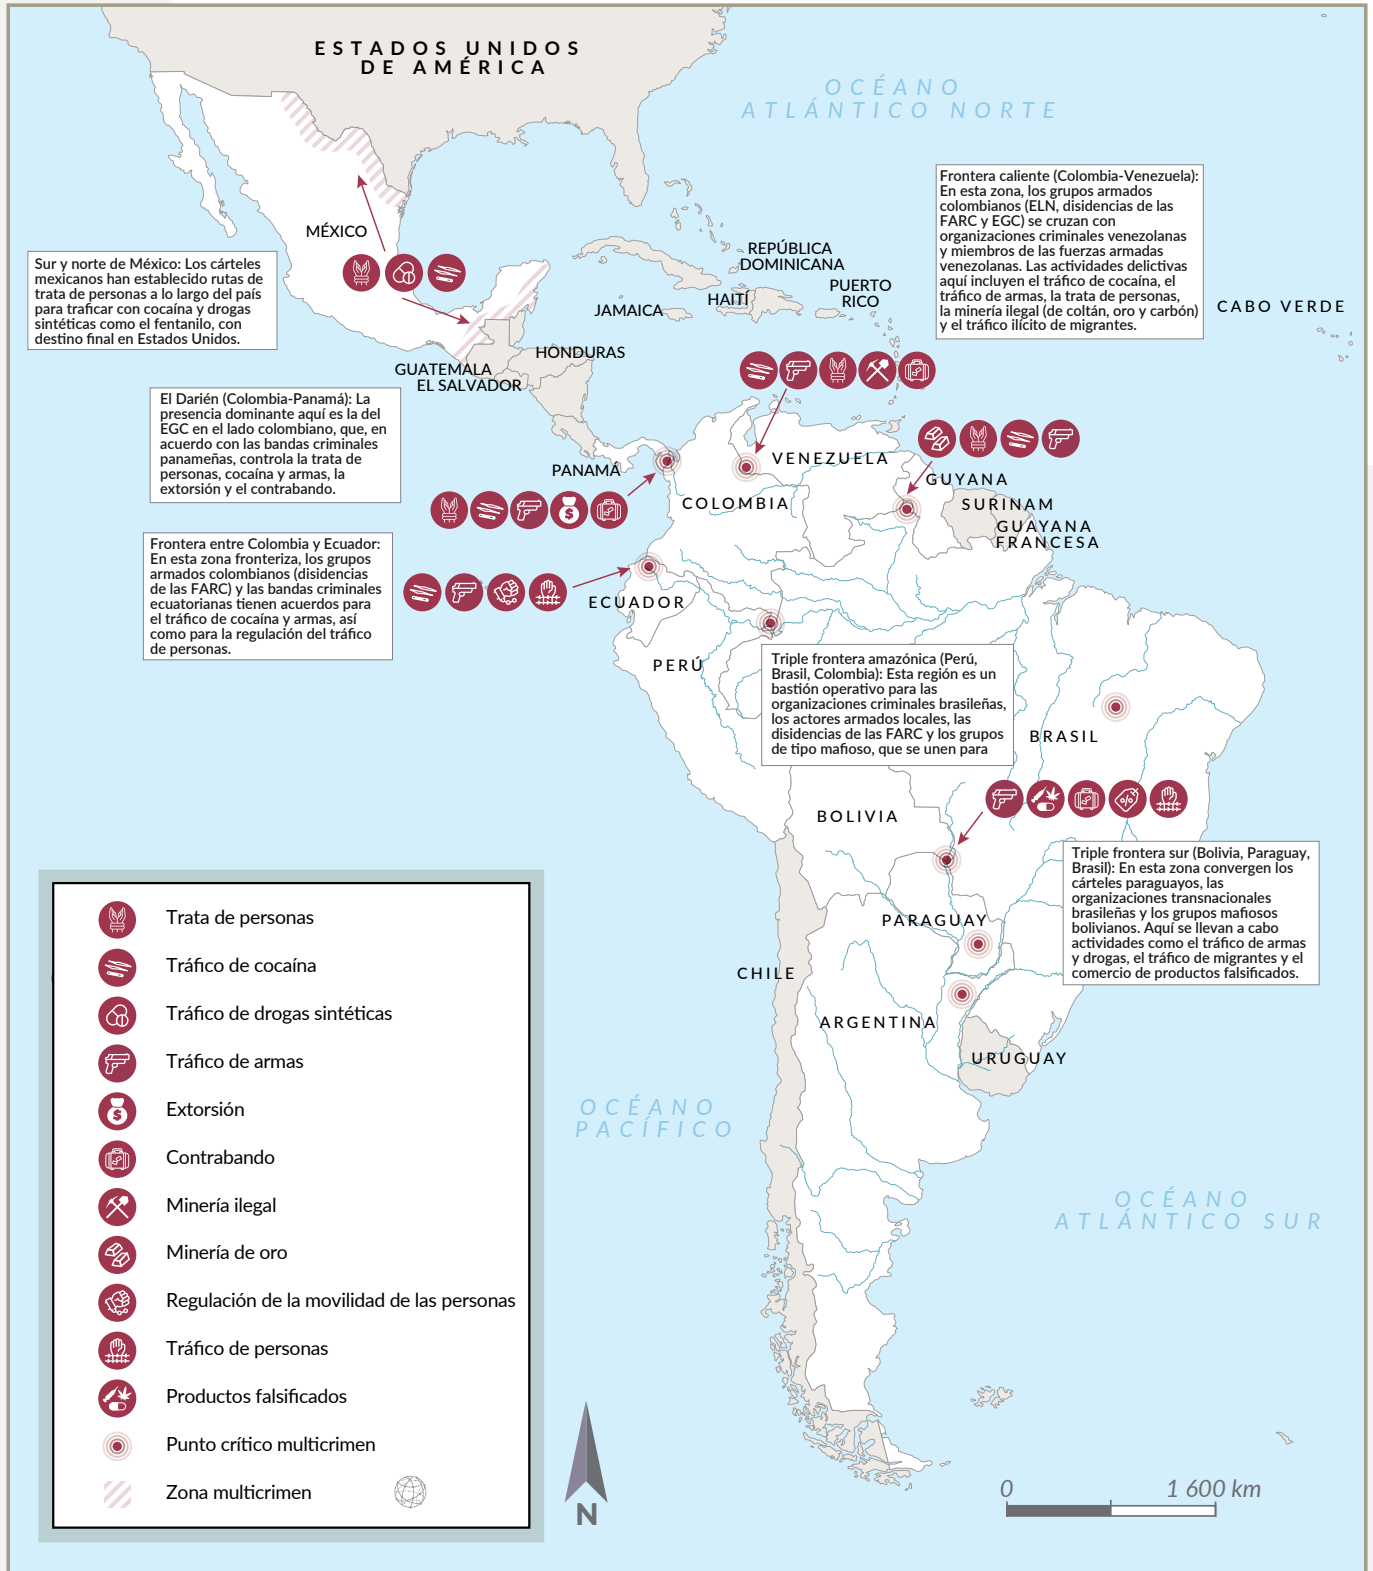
ESTADOS UNIDOS DE AMÉRICA

OCÉANO ATLÁNTICO NORTE

Frontera caliente (Colombia-Venezuela): En esta zona, los grupos armados colombianos (ELN, disidencias de las FARC y EGC) se cruzan con organizaciones criminales venezolanas y miembros de las fuerzas armadas venezolanas. Las actividades delictivas aquí incluyen el tráfico de cocaína, el tráfico de armas, la trata de personas, la minería ilegal (de coltán, oro y carbón) y el tráfico ilícito de migrantes.

MÉXICO

Sur y norte de México: Los cárteles mexicanos han establecido rutas de trata de personas a lo largo del país para traficar con cocaína y drogas sintéticas como el fentanilo, con destino final en Estados Unidos.

REPÚBLICA DOMINICANA

PUERTO RICO

HAITÍ

JAMAICA

CABO VERDE

HONDURAS

GUATEMALA

EL SALVADOR

El Darién (Colombia-Panamá): La presencia dominante aquí es la del EGC en el lado colombiano, que, en acuerdo con las bandas criminales panameñas, controla la trata de personas, cocaína y armas, la extorsión y el contrabando.

PANAMÁ

VENEZUELA

GUYANA

SURINAM

GUAYANA FRANCESA

COLOMBIA

Frontera entre Colombia y Ecuador: En esta zona fronteriza, los grupos armados colombianos (disidencias de las FARC) y las bandas criminales ecuatorianas tienen acuerdos para el tráfico de cocaína y armas, así como para la regulación del tráfico de personas.

ECUADOR

PERÚ

Triple frontera amazónica (Perú, Brasil, Colombia): Esta región es un bastión operativo para las organizaciones criminales brasileñas, los actores armados locales, las disidencias de las FARC y los grupos de tipo mafioso, que se unen para

BRASIL

BOLIVIA

Triple frontera sur (Bolivia, Paraguay, Brasil): En esta zona convergen los cárteles paraguayos, las organizaciones transnacionales brasileñas y los grupos mafiosos bolivianos. Aquí se llevan a cabo actividades como el tráfico de armas y drogas, el tráfico de migrantes y el comercio de productos falsificados.

PARAGUAY

CHILE

ARGENTINA

URUGUAY

OCÉANO PACÍFICO

OCÉANO ATLÁNTICO SUR

Trata de personas
Tráfico de cocaína
Tráfico de drogas sintéticas
Tráfico de armas
Extorsión
Contrabando
Minería ilegal
Minería de oro
Regulación de la movilidad de las personas
Tráfico de personas
Productos falsificados
Punto crítico multicrimen
Zona multicrimen

N

0

1 600 km